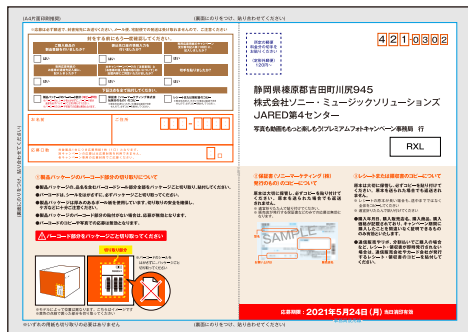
(A4片面印刷用)

(裏面にのりをつけ、貼り合わせてください)

封をする前にもう一度確認してください。

ご購入商品の
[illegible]

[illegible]

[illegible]

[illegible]

お名前

ご住所

電話番号

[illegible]

料金受取人
払込郵便
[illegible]

421-0302

静岡県榛原郡吉田町川尻945
株式会社ソニー・ミュージックソリューションズ
JARED第4センター
写真も動画もっと楽しもう!プレミアムフォトキャンペーン事務局 行

RXL

製品パッケージのバーコード部分の切り貼りについて

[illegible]

バーコード部分をパッケージから切り取ってください

切り取り部分

SAMPLE

保証書(ソニーマーケティング(株)発行のもの)のコピーについて

レシートまたは領収書のコピーについて

SAMPLE

応募締切：2021年5月24日(月) 当日消印有効

やりすぎの同意も切り取りの必要はありません

(裏面にのりをつけ、貼り合わせてください)